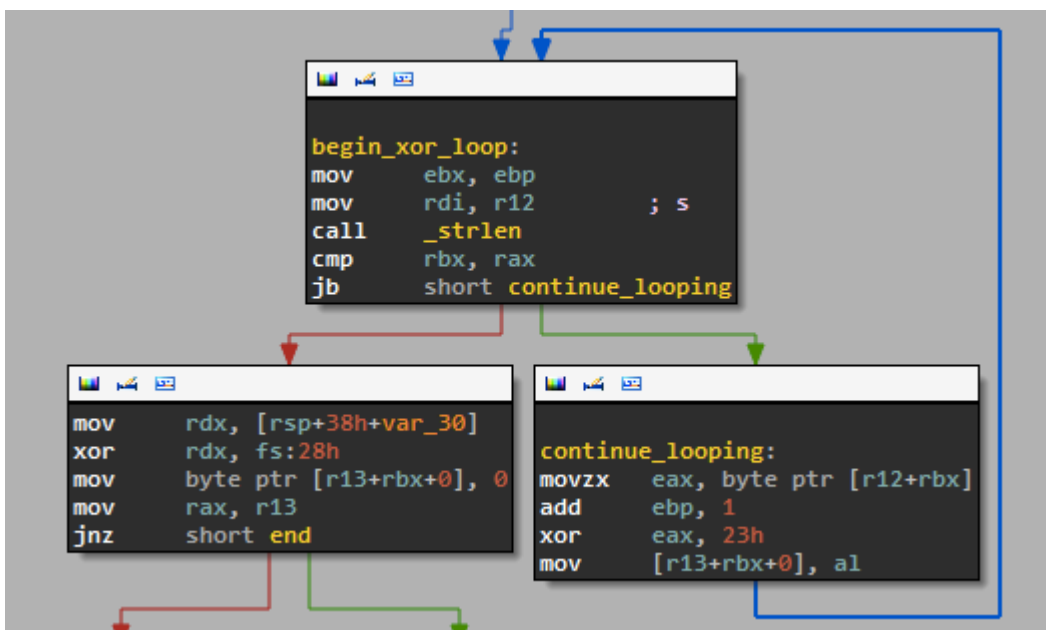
begin_xor_loop:
mov ebx, ebp
mov rdi, r12 ; s
call _strlen
cmp rbx, rax
jb short continue_looping

mov rdx, [rsp+38h+var_30]
xor rdx, fs:28h
mov byte ptr [r13+rbx+0], 0
mov rax, r13
jnz short end

continue_looping:
movzx eax, byte ptr [r12+rbx]
add ebp, 1
xor eax, 23h
mov [r13+rbx+0], al